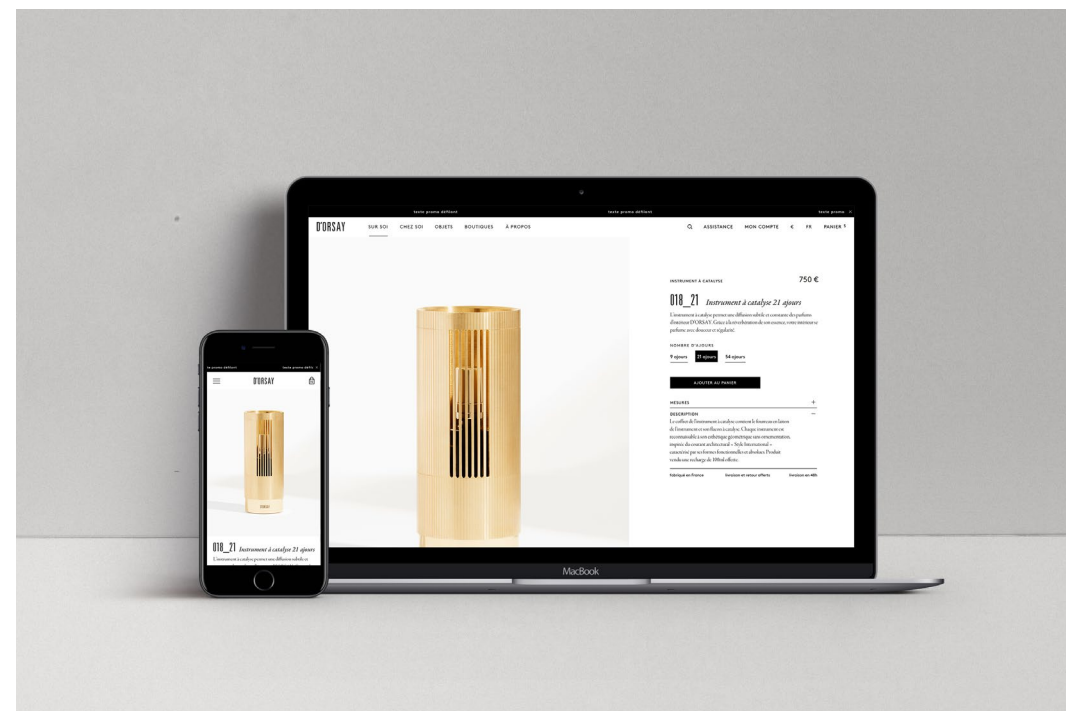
texte promo défilant texte promo défilant texte promo ×

D'ORSAY SUR SOI CHEZ SOI OBJETS BOUTIQUES À PROPOS ASSISTANCE MON COMPTE € FR PANIER 1

INSTRUMENT À CATALYSE 750 €

018_21 Instrument à catalyse 21 ajours

L'instrument à catalyse permet une diffusion subtile et constante du parfum d'intérieur D'ORSAY. Grâce à la vélocité de son essence, votre intérieur se parfume avec douceur et régularité.

NOMBRE D'AJOURS

9 ajours 21 ajours 54 ajours

AJOUTER AU PANIER

MESURES +

DESCRIPTION –

Le coffret de l'instrument à catalyse contient le flotteur en laiton de l'instrument et son flacon à catalyse. Chaque instrument est reconnaissable à son esthétique géométrique sans ornementation, inspirée du courant architectural « Style International » caractérisé par ses formes fonctionnelles et absolues. Produit vendu sans recharge de 100ml offerte.

Fabriqué en France Livraison et retour offerts Livraison en 48h

MacBook

te promo défilant texte promo défila ×

D'ORSAY

D'ORSAY

018_21 Instrument à catalyse 21 ajours

L'instrument à catalyse permet une diffusion subtile et